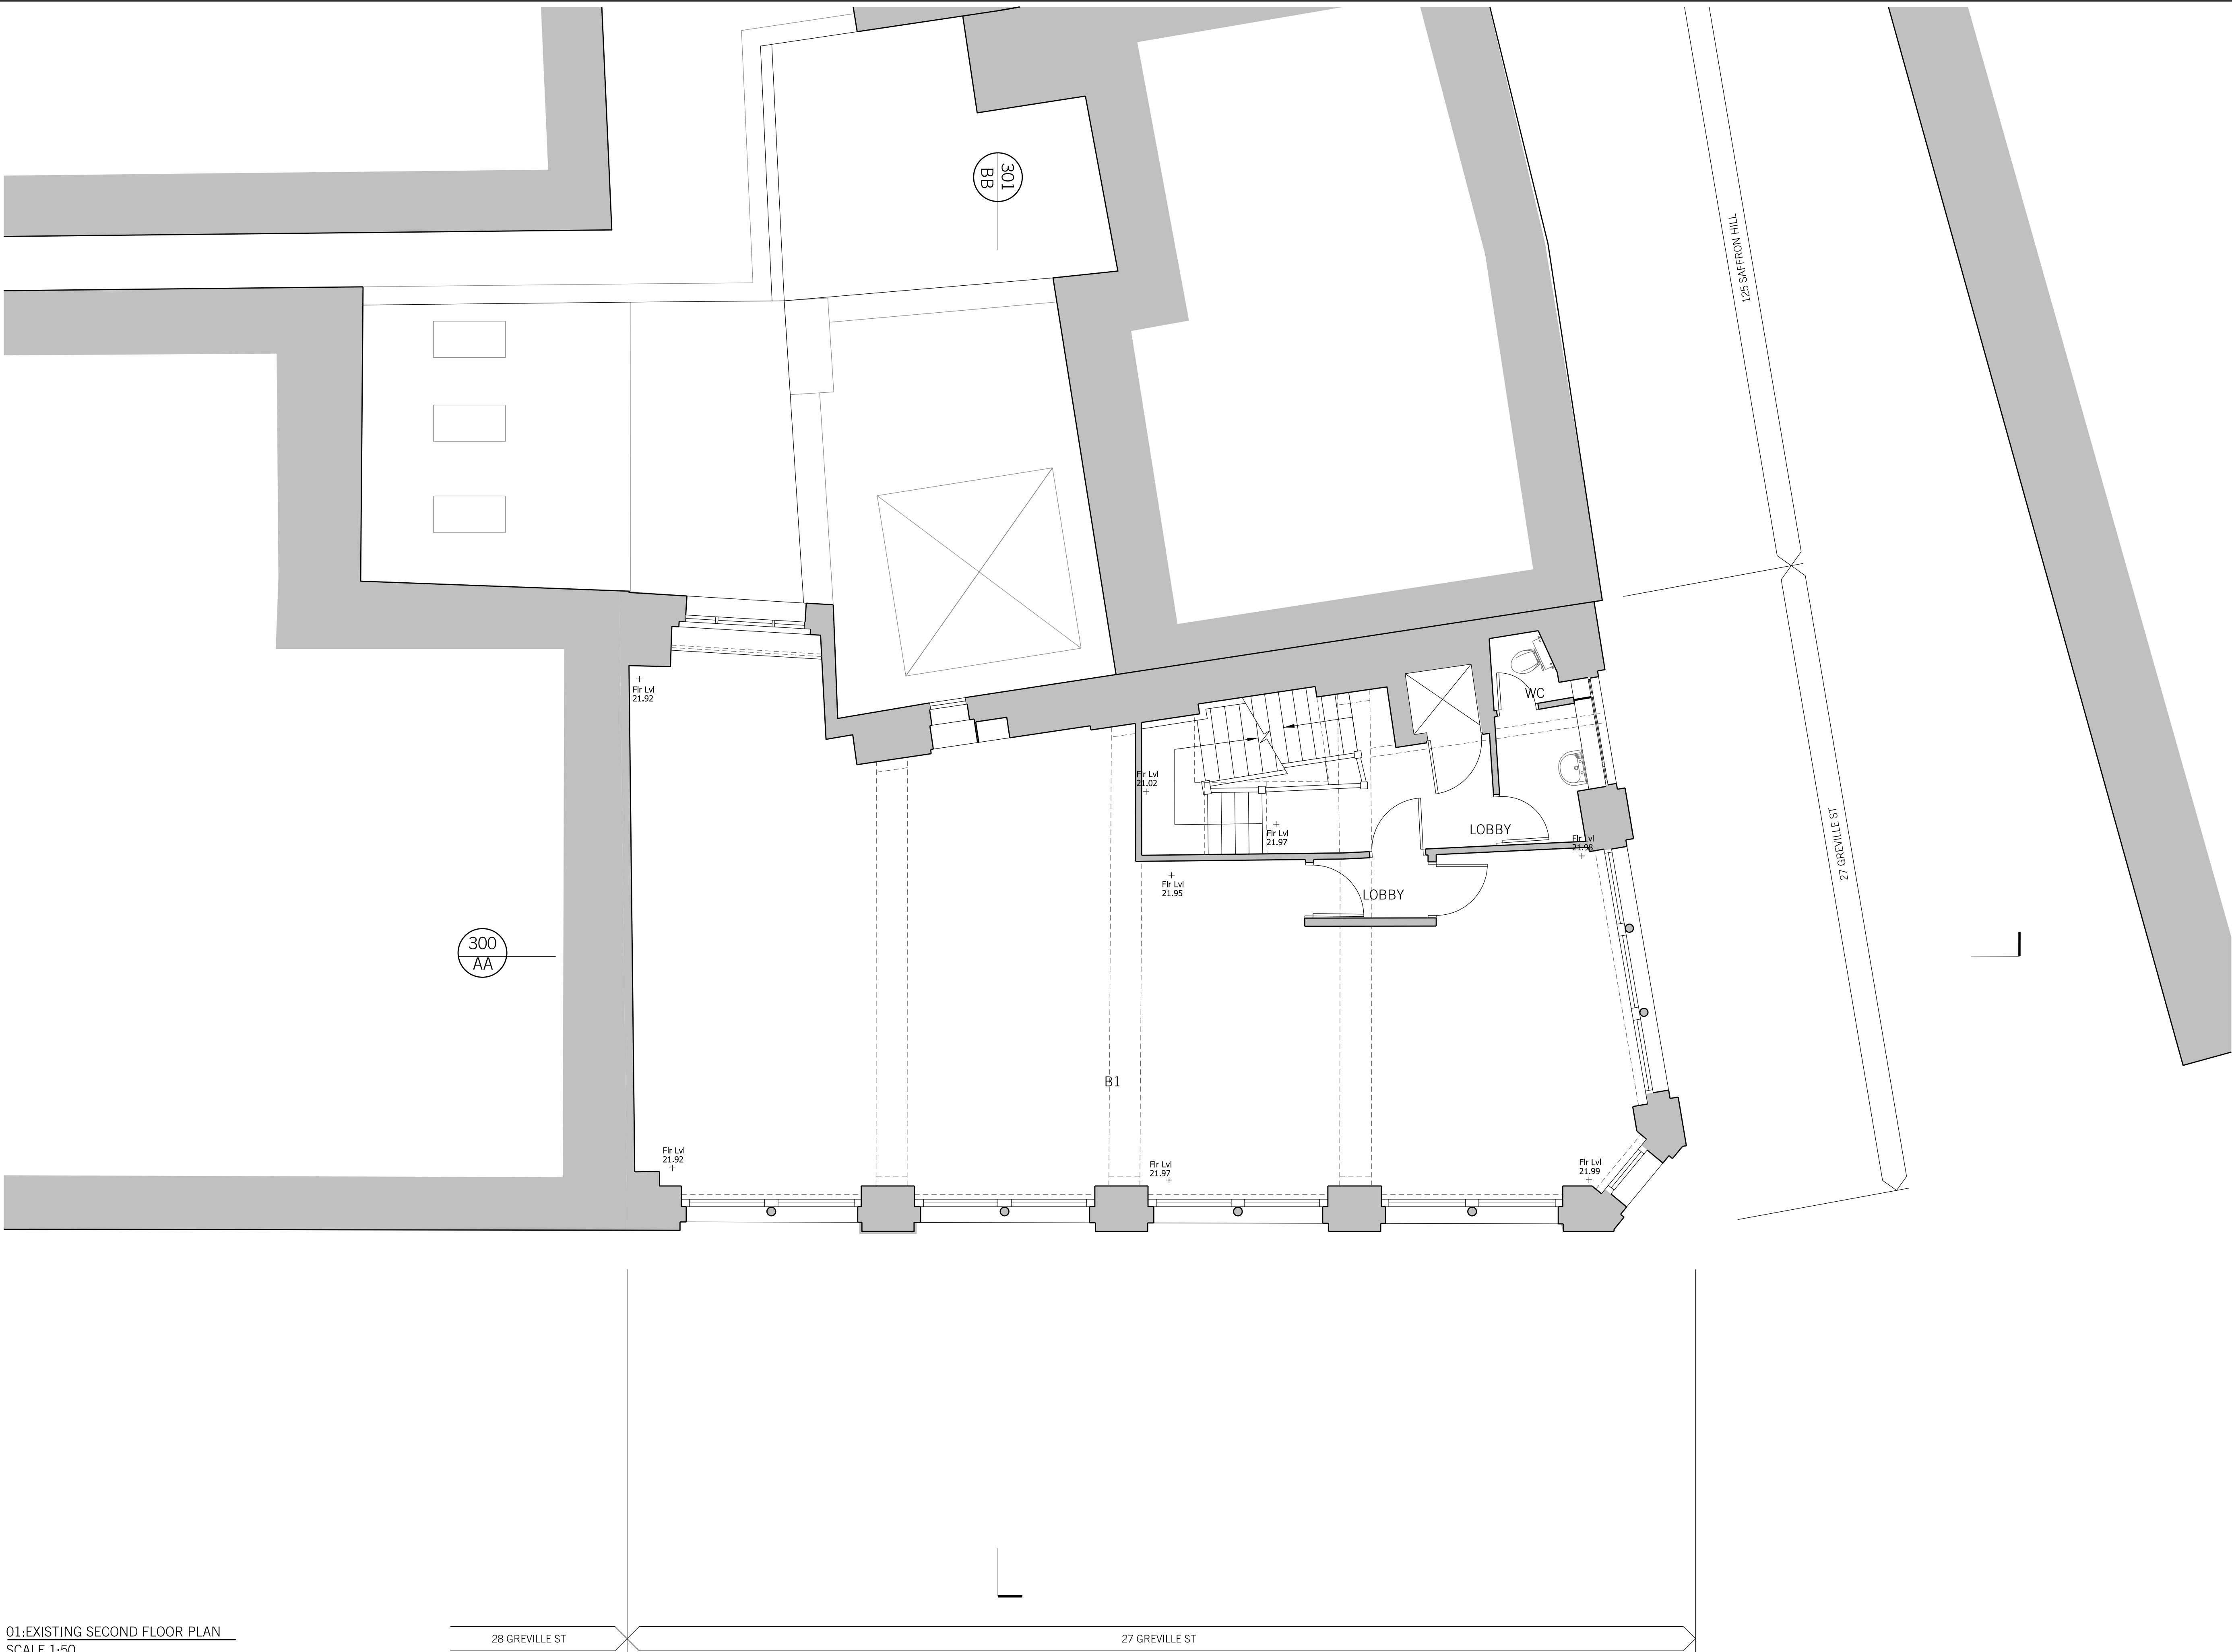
301
BB

125 SAFFRON HILL

Flr Lvl
21.92

WC

Flr Lvl
21.02

Flr Lvl
21.97

LOBBY

Flr Lvl
21.98

Flr Lvl
21.95

LOBBY

27 GREVILLE ST

300
AA

B1

Flr Lvl
21.92

Flr Lvl
21.97

Flr Lvl
21.99

01:EXISTING SECOND FLOOR PLAN
SCALE 1:50

28 GREVILLE ST

27 GREVILLE ST